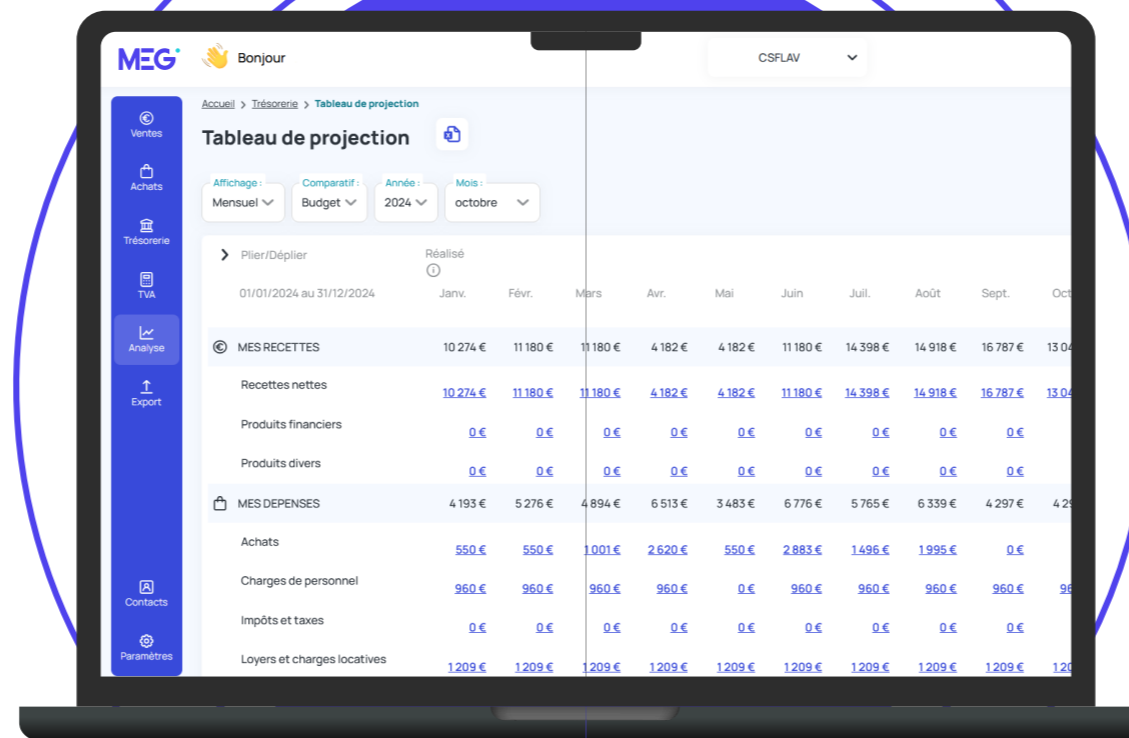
MEG Bonjour

CSFLAV

Ventes
Achats
Trésorerie
TVA
Analyse
Export
Contacts
Paramètres

Accueil > Trésorerie > Tableau de projection

Tableau de projection

Affichage : Mensuel
Comparatif : Budget
Année : 2024
Mois : octobre

Plier/Déplier

Réalisé

01/01/2024 au 31/12/2024

| | Janv. | Févr. | Mars | Avr. | Mai | Juin | Juil. | Août | Sept. | Oct |
|---|---|---|---|---|---|---|---|---|---|---|
| MES RECETTES | 10 274 € | 11 180 € | 11 180 € | 4 182 € | 4 182 € | 11 180 € | 14 398 € | 14 918 € | 16 787 € | 13 04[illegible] |
| Recettes nettes | 10 274 € | 11 180 € | 11 180 € | 4 182 € | 4 182 € | 11 180 € | 14 398 € | 14 918 € | 16 787 € | 13 04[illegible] |
| Produits financiers | 0 € | 0 € | 0 € | 0 € | 0 € | 0 € | 0 € | 0 € | 0 € | |
| Produits divers | 0 € | 0 € | 0 € | 0 € | 0 € | 0 € | 0 € | 0 € | 0 € | |
| MES DEPENSES | 4 193 € | 5 276 € | 4 894 € | 6 513 € | 3 483 € | 6 776 € | 5 765 € | 6 339 € | 4 297 € | 4 2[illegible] |
| Achats | 550 € | 550 € | 1 001 € | 2 620 € | 550 € | 2 883 € | 1 496 € | 1 995 € | 0 € | |
| Charges de personnel | 960 € | 960 € | 960 € | 960 € | 0 € | 960 € | 960 € | 960 € | 960 € | 96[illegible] |
| Impôts et taxes | 0 € | 0 € | 0 € | 0 € | 0 € | 0 € | 0 € | 0 € | 0 € | |
| Loyers et charges locatives | 1 209 € | 1 209 € | 1 209 € | 1 209 € | 1 209 € | 1 209 € | 1 209 € | 1 209 € | 1 209 € | 1 20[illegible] |